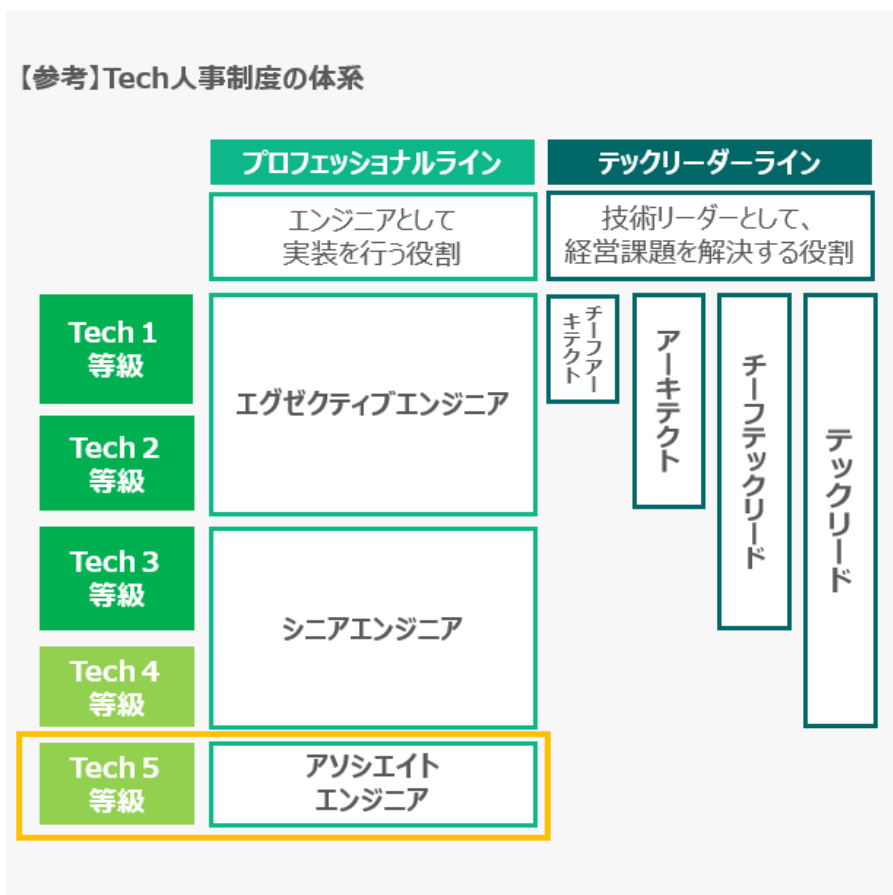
【参考】Tech人事制度の体系

プロフェッショナルライン

テックリーダーライン

エンジニアとして
実装を行う役割

技術リーダーとして、
経営課題を解決する役割

Tech 1 等級

Tech 2 等級

Tech 3 等級

Tech 4 等級

Tech 5 等級

エグゼクティブエンジニア

シニアエンジニア

アソシエイト
エンジニア

チーフアーキテクト

アーキテクト

チーフテックリード

テックリード